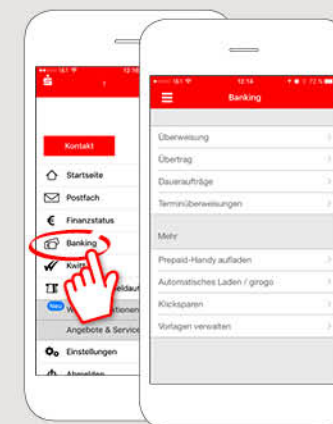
••••○ 1&1 12:14

Kontakt

Startseite

Postfach

Finanzstatus

Banking

Kwitt

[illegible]eldaut

Neu W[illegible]tionen

Angebote & Service

Einstellungen

Abmelden

••••○ 1&1 12:14 72 %

Banking

Überweisung

Übertrag

Daueraufträge

Terminüberweisungen

Mehr

Prepaid-Handy aufladen

Automatisches Laden / girogo

Kleksparen

Vorlagen verwalten